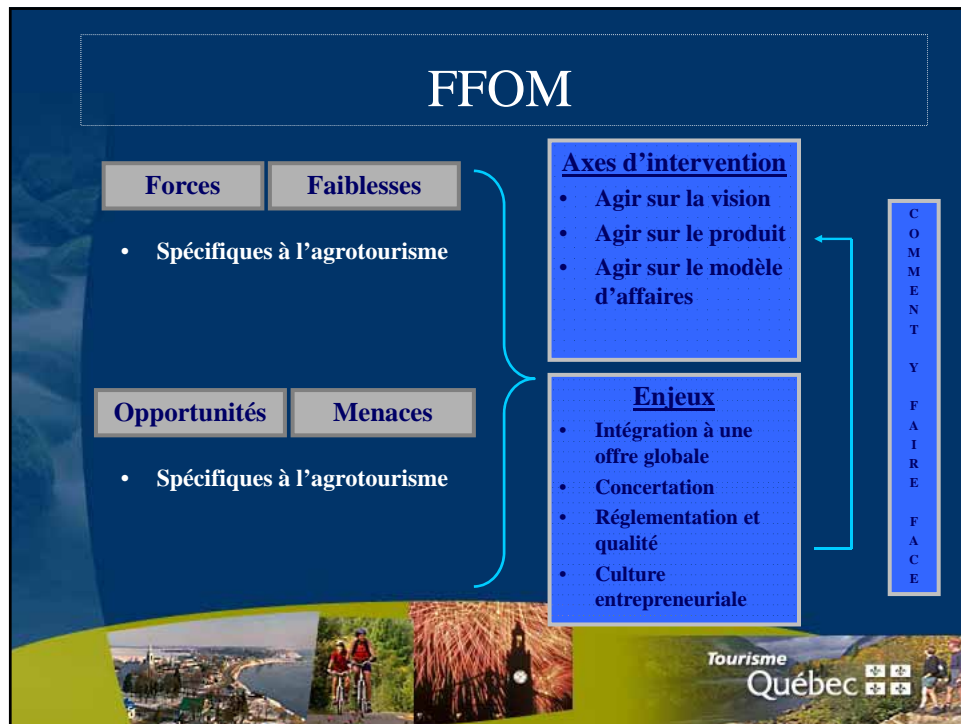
FFOM

Forces | Faiblesses

- Spécifiques à l'agrotourisme

Opportunités | Menaces

- Spécifiques à l'agrotourisme

Axes d'intervention
- Agir sur la vision
- Agir sur le produit
- Agir sur le modèle d'affaires

Enjeux
- Intégration à une offre globale
- Concertation
- Réglementation et qualité
- Culture entrepreneuriale

COMMENT Y FAIRE FACE

Tourisme Québec